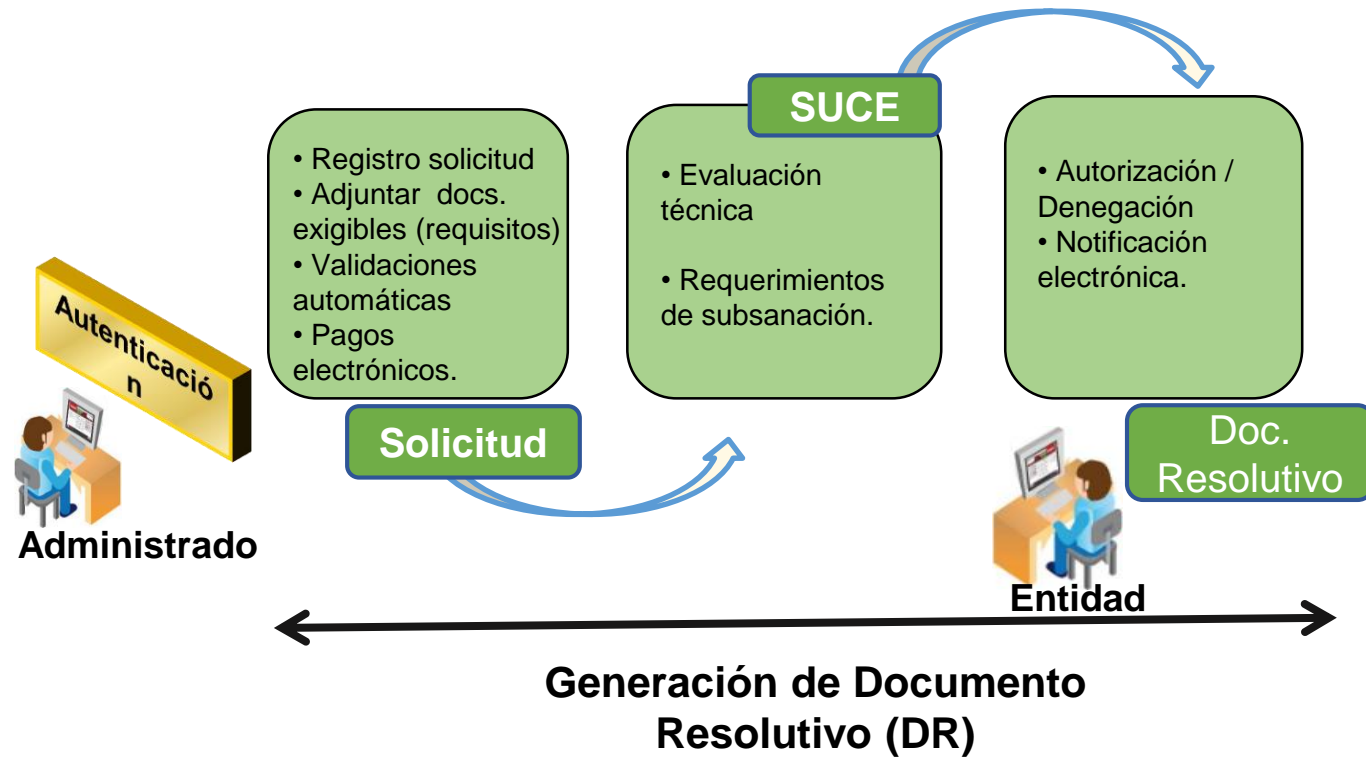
Autenticació n

Administrado

• Registro solicitud
• Adjuntar docs. exigibles (requisitos)
• Validaciones automáticas
• Pagos electrónicos.

Solicitud

SUCE

• Evaluación técnica

• Requerimientos de subsanación.

• Autorización / Denegación
• Notificación electrónica.

Doc. Resolutivo

Entidad

Generación de Documento Resolutivo (DR)